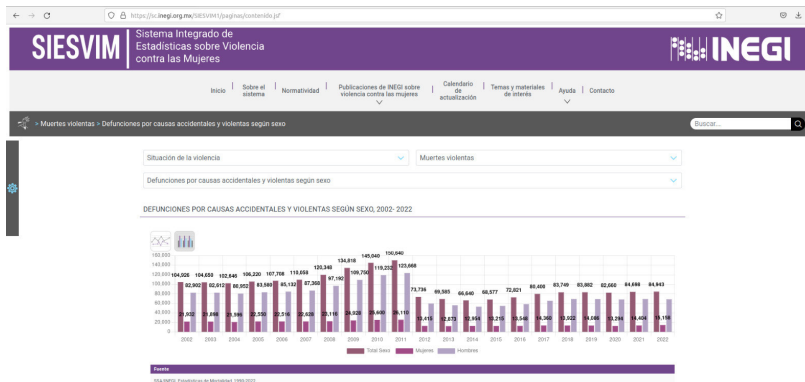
https://sc.inegi.org.mx/SIESVIM1/paginas/contenido.jsf

SIESVIM Sistema Integrado de Estadísticas sobre Violencia contra las Mujeres

INEGI

Inicio | Sobre el sistema | Normatividad | Publicaciones de INEGI sobre violencia contra las mujeres | Calendario de actualización | Temas y materiales de interés | Ayuda | Contacto

> Muertes violentas > Defunciones por causas accidentales y violentas según sexo

Buscar...

Situación de la violencia

Muertes violentas

Defunciones por causas accidentales y violentas según sexo

DEFUNCIONES POR CAUSAS ACCIDENTALES Y VIOLENTAS SEGÚN SEXO, 2002- 2022

160,000
140,000
120,000
100,000
80,000
60,000
40,000
20,000
0

| Año | Total Sexo | Hombres | Mujeres |
|---|---|---|---|
| 2002 | 104,026 | 82,902 | 21,032 |
| 2003 | 104,650 | 82,612 | 21,886 |
| 2004 | 102,646 | 80,052 | 21,986 |
| 2005 | 106,220 | 83,580 | 22,530 |
| 2006 | 107,708 | 85,132 | 22,516 |
| 2007 | 110,058 | 87,360 | 22,628 |
| 2008 | 120,340 | 97,192 | 23,116 |
| 2009 | 134,818 | 109,750 | 24,926 |
| 2010 | 145,040 | 119,232 | 25,600 |
| 2011 | 150,840 | 123,668 | 26,110 |
| 2012 | 73,736 | | 13,416 |
| 2013 | 69,593 | | 12,873 |
| 2014 | 66,640 | | 12,954 |
| 2015 | 68,577 | | 13,215 |
| 2016 | 72,621 | | 13,546 |
| 2017 | 80,409 | | 14,360 |
| 2018 | 83,749 | | 13,522 |
| 2019 | 83,802 | | 14,088 |
| 2020 | 82,669 | | 13,294 |
| 2021 | 84,699 | | 14,404 |
| 2022 | 84,943 | | 15,156 |

Total Sexo | Mujeres | Hombres

Fuente

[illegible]